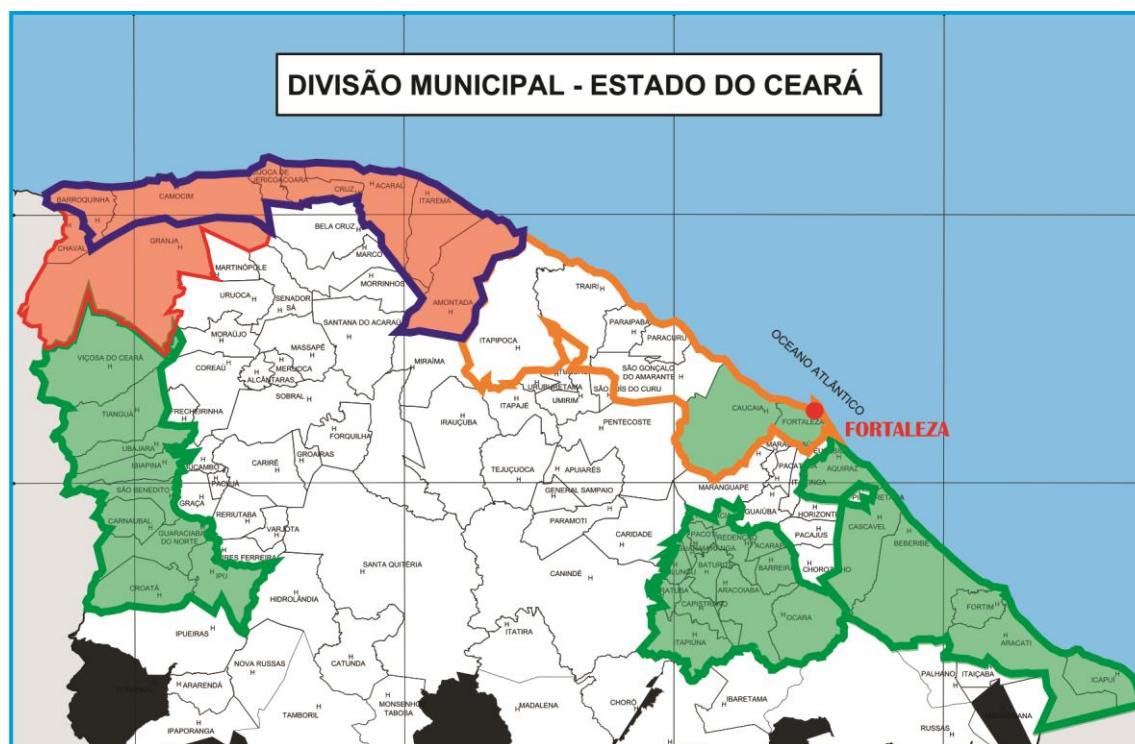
DIVISÃO MUNICIPAL - ESTADO DO CEARÁ

BARROQUINHA
CAMOCIM
JIJOCA DE JERICOACOARA
CRUZ
ACARAÚ
ITAREMA
CHAVAL
GRANJA
BELA CRUZ
MARCO
MORRINHOS
AMONTADA
MARTINÓPOLE
URUOCA
SENADOR SÁ
SANTANA DO ACARAÚ
MORAÚJO
MASSAPÊ
MERUOCA
ALCÂNTARAS
COREAÚ
SOBRAL
VIÇOSA DO CEARÁ
TIANGUÁ
FRECHEIRINHA
UBAJARA
IBIAPINA
MUCAMBO
PACUJÁ
SÃO BENEDITO
GRAÇA
CARNAUBAL
GUARACIABA DO NORTE
RERIUTABA
VARJOTA
PIRES FERREIRA
CROATÁ
IPU
CARIRÉ
GROAÍRAS
FORQUILHA
HIDROLÂNDIA
SANTA QUITÉRIA
IPUEIRAS
NOVA RUSSAS
ARARENDÁ
IPAPORANGA
TAMBORIL
CATUNDA
MONSENHOR TABOSA
MIRAÍMA
IRAUÇUBA
TEJUÇUOCA
APUIARÉS
GENERAL SAMPAIO
PARAMOTI
CANINDÉ
CARIDADE
ITATIRA
MADALENA
CHORÓ
ITAPIPOCA
TRAIRI
PARAIPABA
PARACURU
SÃO GONÇALO DO AMARANTE
URUBURETAMA
SÃO LUÍS DO CURU
ITAPAJÉ
UMIRIM
PENTECOSTE
CAUCAIA
FORTALEZA
MARACANAÚ
PACATUBA
ITAITINGA
EUSÉBIO
AQUIRAZ
MARANGUAPE
GUAIÚBA
HORIZONTE
PACAJUS
CHOROZINHO
CASCAVEL
BEBERIBE
PACOTI
REDENÇÃO
GUARAMIRANGA
ACARAPE
MULUNGU
BATURITÉ
BARREIRA
ARATUBA
ARACOIABA
CAPISTRANO
OCARA
ITAPIÚNA
IBARETAMA
FORTIM
ARACATI
ICAPUÍ
PALHANO
ITAIÇABA
RUSSAS
OCEANO ATLÂNTICO
FORTALEZA